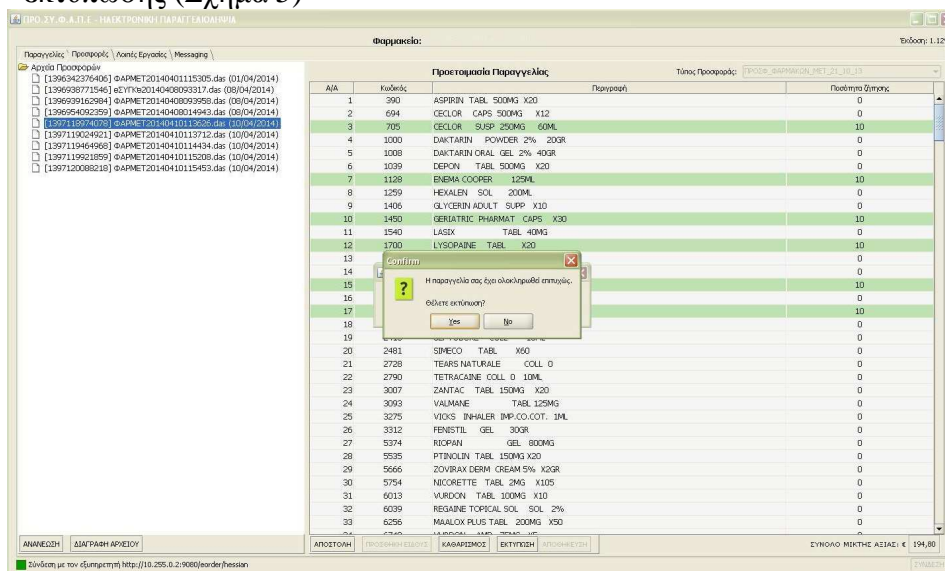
εκτύπωσης (Σχήμα 5)

ΠΡΟ.ΣΥ.Φ.Α.Π.Ε - ΗΛΕΚΤΡΟΝΙΚΗ ΠΑΡΑΓΓΕΛΙΟΔΟΣΙΑ

Φαρμακείο:

Έκδοση: 1.12

Παραγγελίες | Προσφορές | Λοιπές Εργασίες | Messaging

Αρχεία Προσφορών
[1396342376406] ΦΑΡΜΕΤ20140401115305.das (01/04/2014)
[1396938771546] εΕΥΓΚ20140408093317.das (08/04/2014)
[1396939162984] ΦΑΡΜΕΤ20140408093958.das (08/04/2014)
[1396954092359] ΦΑΡΜΕΤ20140408014943.das (08/04/2014)
[1397119974078] ΦΑΡΜΕΤ20140410113626.das (10/04/2014)
[1397119024921] ΦΑΡΜΕΤ20140410113712.das (10/04/2014)
[1397119464968] ΦΑΡΜΕΤ20140410114434.das (10/04/2014)
[1397119921859] ΦΑΡΜΕΤ20140410115208.das (10/04/2014)
[1397120088218] ΦΑΡΜΕΤ20140410115453.das (10/04/2014)

Προετοιμασία Παραγγελίας

Τύπος Προσφοράς: ΠΡΟΣΦ_ΦΑΡΜΑΚΩΝ_ΜΕΤ_21_10_13

| Α/Α | Κωδικός | Περιγραφή | Ποσότητα Ζήτησης |
|---|---|---|---|
| 1 | 390 | ASPIRIN TABL 500MG X20 | 0 |
| 2 | 694 | CECLOR CAPS 500MG X12 | 0 |
| 3 | 705 | CECLOR SUSP 250MG 60ML | 10 |
| 4 | 1000 | DAKTARIN POWDER 2% 20GR | 0 |
| 5 | 1008 | DAKTARIN ORAL GEL 2% 40GR | 0 |
| 6 | 1039 | DEPON TABL 500MG X20 | 0 |
| 7 | 1128 | ENEMA COOPER 125ML | 10 |
| 8 | 1259 | HEXALEN SOL 200ML | 0 |
| 9 | 1406 | GLYCERIN ADULT SUPP X10 | 0 |
| 10 | 1450 | GERIATRIC PHARMAT CAPS X30 | 10 |
| 11 | 1540 | LASIX TABL 40MG | 0 |
| 12 | 1700 | LYSOPAINE TABL X20 | 10 |
| 13 | | | 0 |
| 14 | | | 0 |
| 15 | | | 10 |
| 16 | | | 0 |
| 17 | | | 10 |
| 18 | | | 0 |
| 19 | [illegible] | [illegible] | 0 |
| 20 | 2481 | SIMECO TABL X60 | 0 |
| 21 | 2728 | TEARS NATURALE COLL 0 | 0 |
| 22 | 2790 | TETRACAINE COLL 0 10ML | 0 |
| 23 | 3007 | ZANTAC TABL 150MG X20 | 0 |
| 24 | 3093 | VALMANE TABL 125MG | 0 |
| 25 | 3275 | VICKS INHALER IMP.CO.COT. 1ML | 0 |
| 26 | 3312 | FENISTIL GEL 30GR | 0 |
| 27 | 5374 | RIOPAN GEL 800MG | 0 |
| 28 | 5535 | PTINOLIN TABL 150MG X20 | 0 |
| 29 | 5666 | ZOVIRAX DERM CREAM 5% X2GR | 0 |
| 30 | 5754 | NICORETTE TABL 2MG X105 | 0 |
| 31 | 6013 | VURDON TABL 100MG X10 | 0 |
| 32 | 6039 | REGAINE TOPICAL SOL SOL 2% | 0 |
| 33 | 6256 | MAALOX PLUS TABL 200MG X50 | 0 |

Confirm
Η παραγγελία σας έχει ολοκληρωθεί επιτυχώς.
Θέλετε εκτύπωση;
Yes No

ΑΝΑΝΕΩΣΗ | ΔΙΑΓΡΑΦΗ ΑΡΧΕΙΟΥ | ΑΠΟΣΤΟΛΗ | ΠΡΟΣΘΗΚΗ ΕΙΔΟΥΣ | ΚΑΘΑΡΙΣΜΟΣ | ΕΚΤΥΠΩΣΗ | ΑΠΟΘΗΚΕΥΣΗ

ΣΥΝΟΛΟ ΜΙΚΤΗΣ ΑΞΙΑΣ: € 194,80

Σύνδεση με τον εξυπηρετητή http://10.255.0.2:9080/eorder/hessian

ΣΥΝΔΕΣΗ